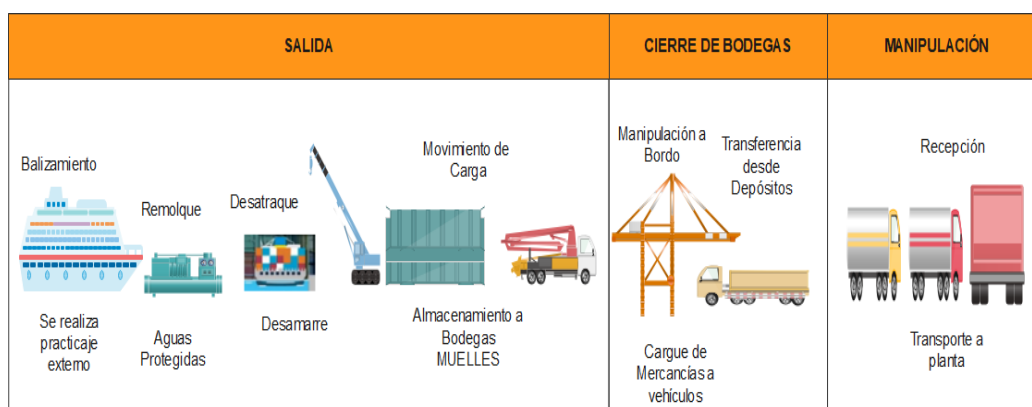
| SALIDA | CIERRE DE BODEGAS | MANIPULACIÓN |
|---|---|---|
| Balizamiento<br>Remolque<br>Desatraque<br>Movimiento de Carga<br>Se realiza practicaje externo<br>Aguas Protegidas<br>Desamarre<br>Almacenamiento a Bodegas MUELLES | Manipulación a Bordo<br>Transferencia desde Depósitos<br>Cargue de Mercancías a vehiculos | Recepción<br>Transporte a planta |